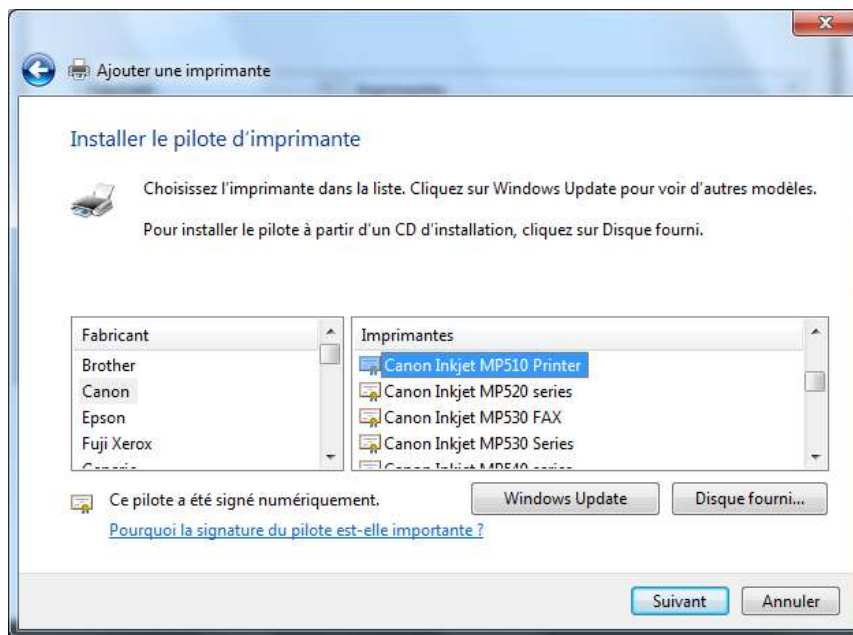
Ajouter une imprimante

Installer le pilote d'imprimante

Choisissez l'imprimante dans la liste. Cliquez sur Windows Update pour voir d'autres modèles.

Pour installer le pilote à partir d'un CD d'installation, cliquez sur Disque fourni.

| Fabricant |
|---|
| Brother |
| Canon |
| Epson |
| Fuji Xerox |
| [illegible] |

| Imprimantes |
|---|
| Canon Inkjet MP510 Printer |
| Canon Inkjet MP520 series |
| Canon Inkjet MP530 FAX |
| Canon Inkjet MP530 Series |
| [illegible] |

Ce pilote a été signé numériquement.

Windows Update

Disque fourni...

Pourquoi la signature du pilote est-elle importante ?

Suivant

Annuler